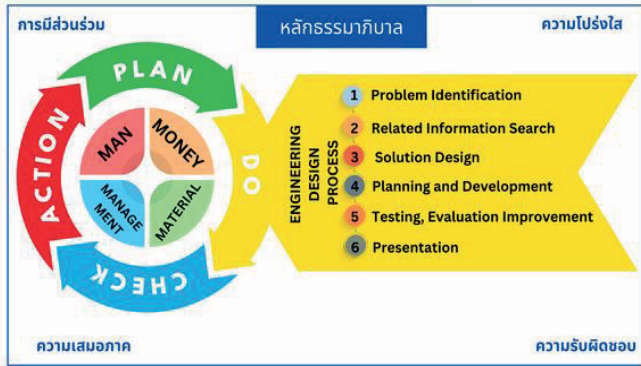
การมีส่วนร่วม

หลักธรรมาภิบาล

ความโปร่งใส

PLAN

DO

CHECK

ACTION

MAN

MONEY

MANAGEMENT

MATERIAL

ENGINEERING DESIGN PROCESS

1 Problem Identification

2 Related Information Search

3 Solution Design

4 Planning and Development

5 Testing, Evaluation Improvement

6 Presentation

ความเสมอภาค

ความรับผิดชอบ